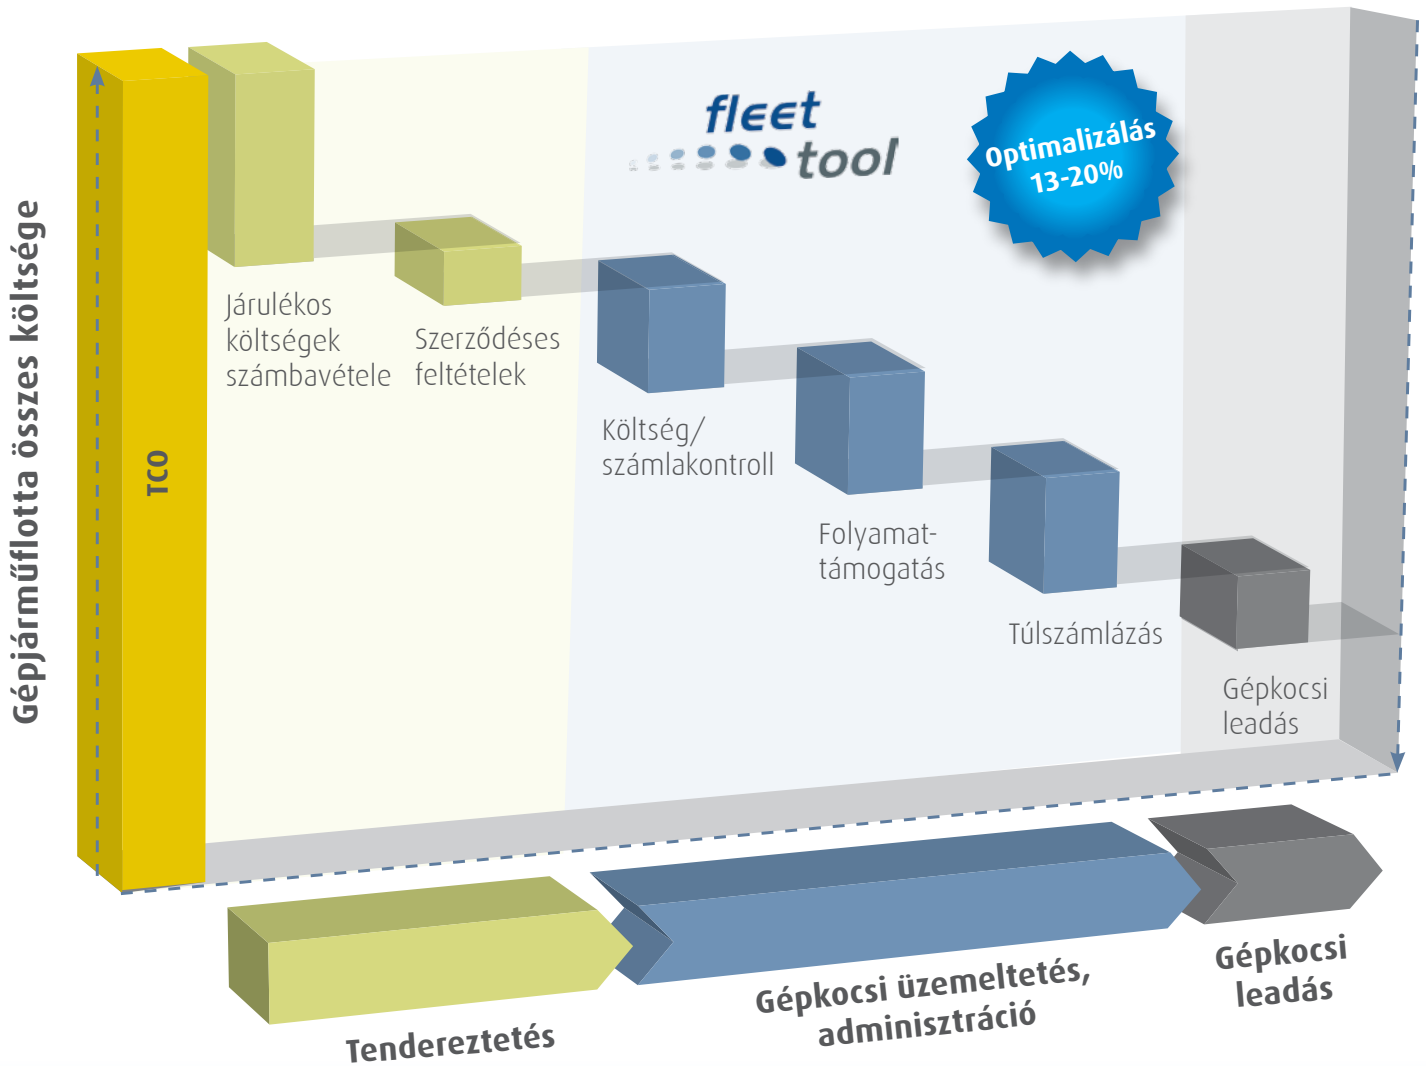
Gépjárműflotta összes költsége

TCO

fleet tool

Optimalizálás 13-20%

Járulékos költségek számbavétele

Szerződéses feltételek

Költség/ számlakontroll

Folyamattámogatás

Túlszámlázás

Gépkocsi leadás

Tendereztetés

Gépkocsi üzemeltetés, adminisztráció

Gépkocsi leadás